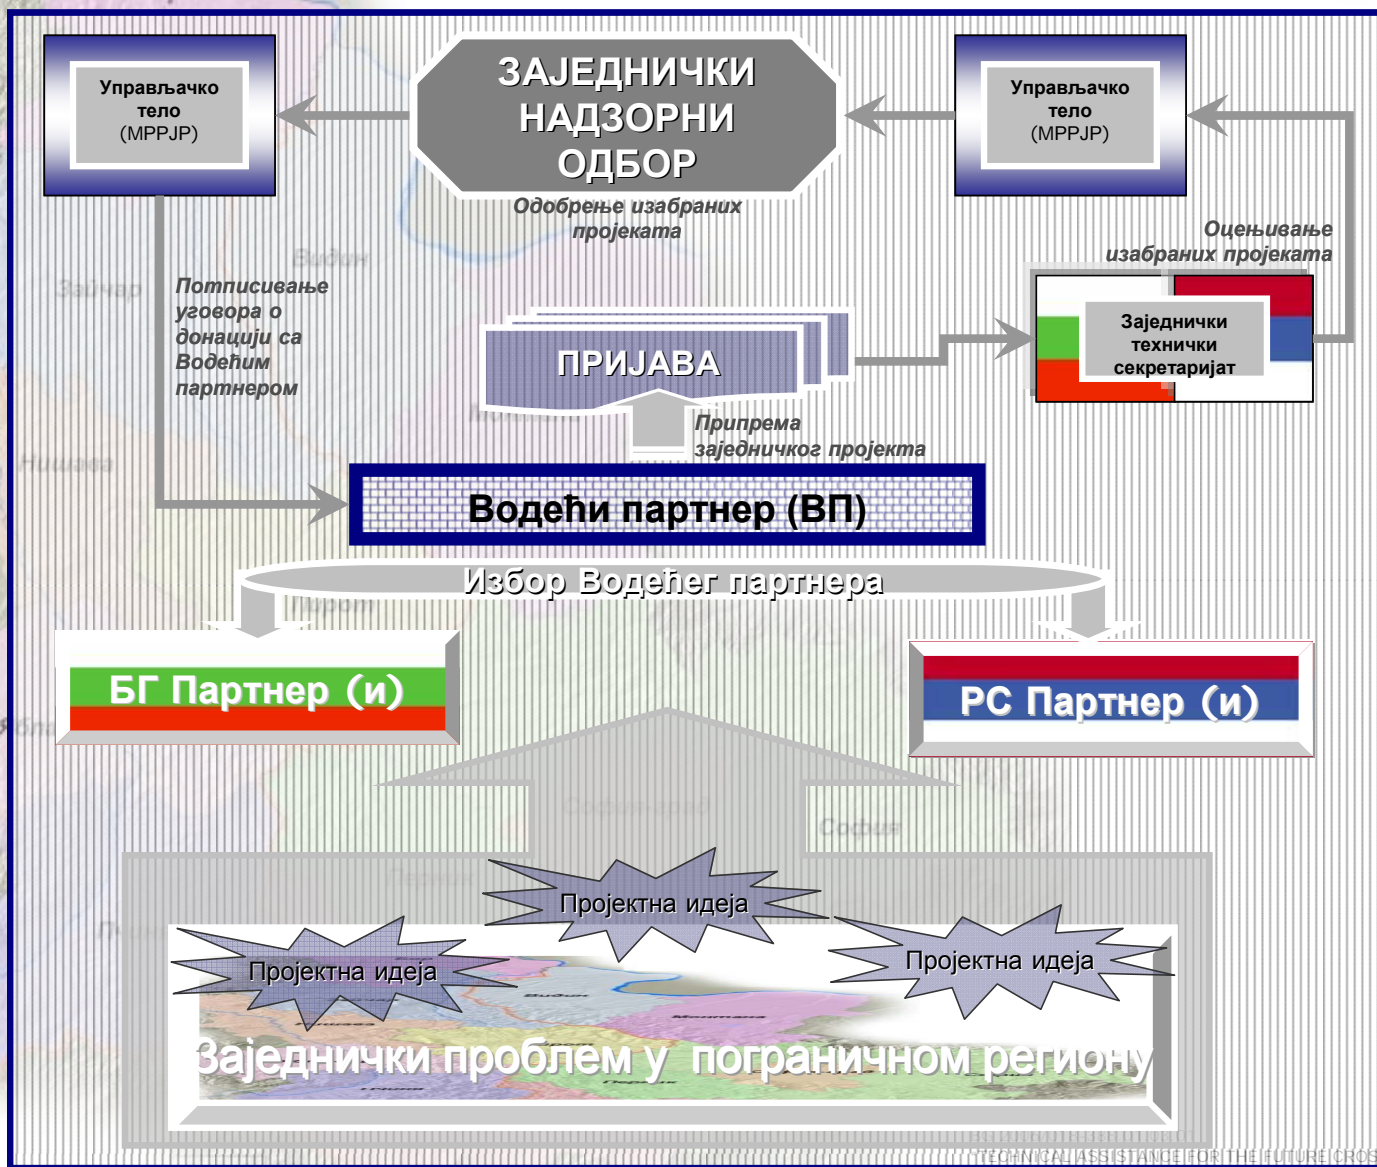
Управљачко тело (МРРЈР)

ЗАЈЕДНИЧКИ НАДЗОРНИ ОДБОР

Управљачко тело (МРРЈР)

Одобрење изабраних пројеката

Оцењивање изабраних пројеката

Потписивање уговора о донацији са Водећим партнером

Заједнички технички секретаријат

ПРИЈАВА

Припрема заједничког пројекта

Водећи партнер (ВП)

Избор Водећег партнера

БГ Партнер (и)

РС Партнер (и)

Пројектна идеја

Пројектна идеја

Пројектна идеја

Заједнички проблем у пограничном региону

TECHNICAL ASSISTANCE FOR THE FUTURE CROS